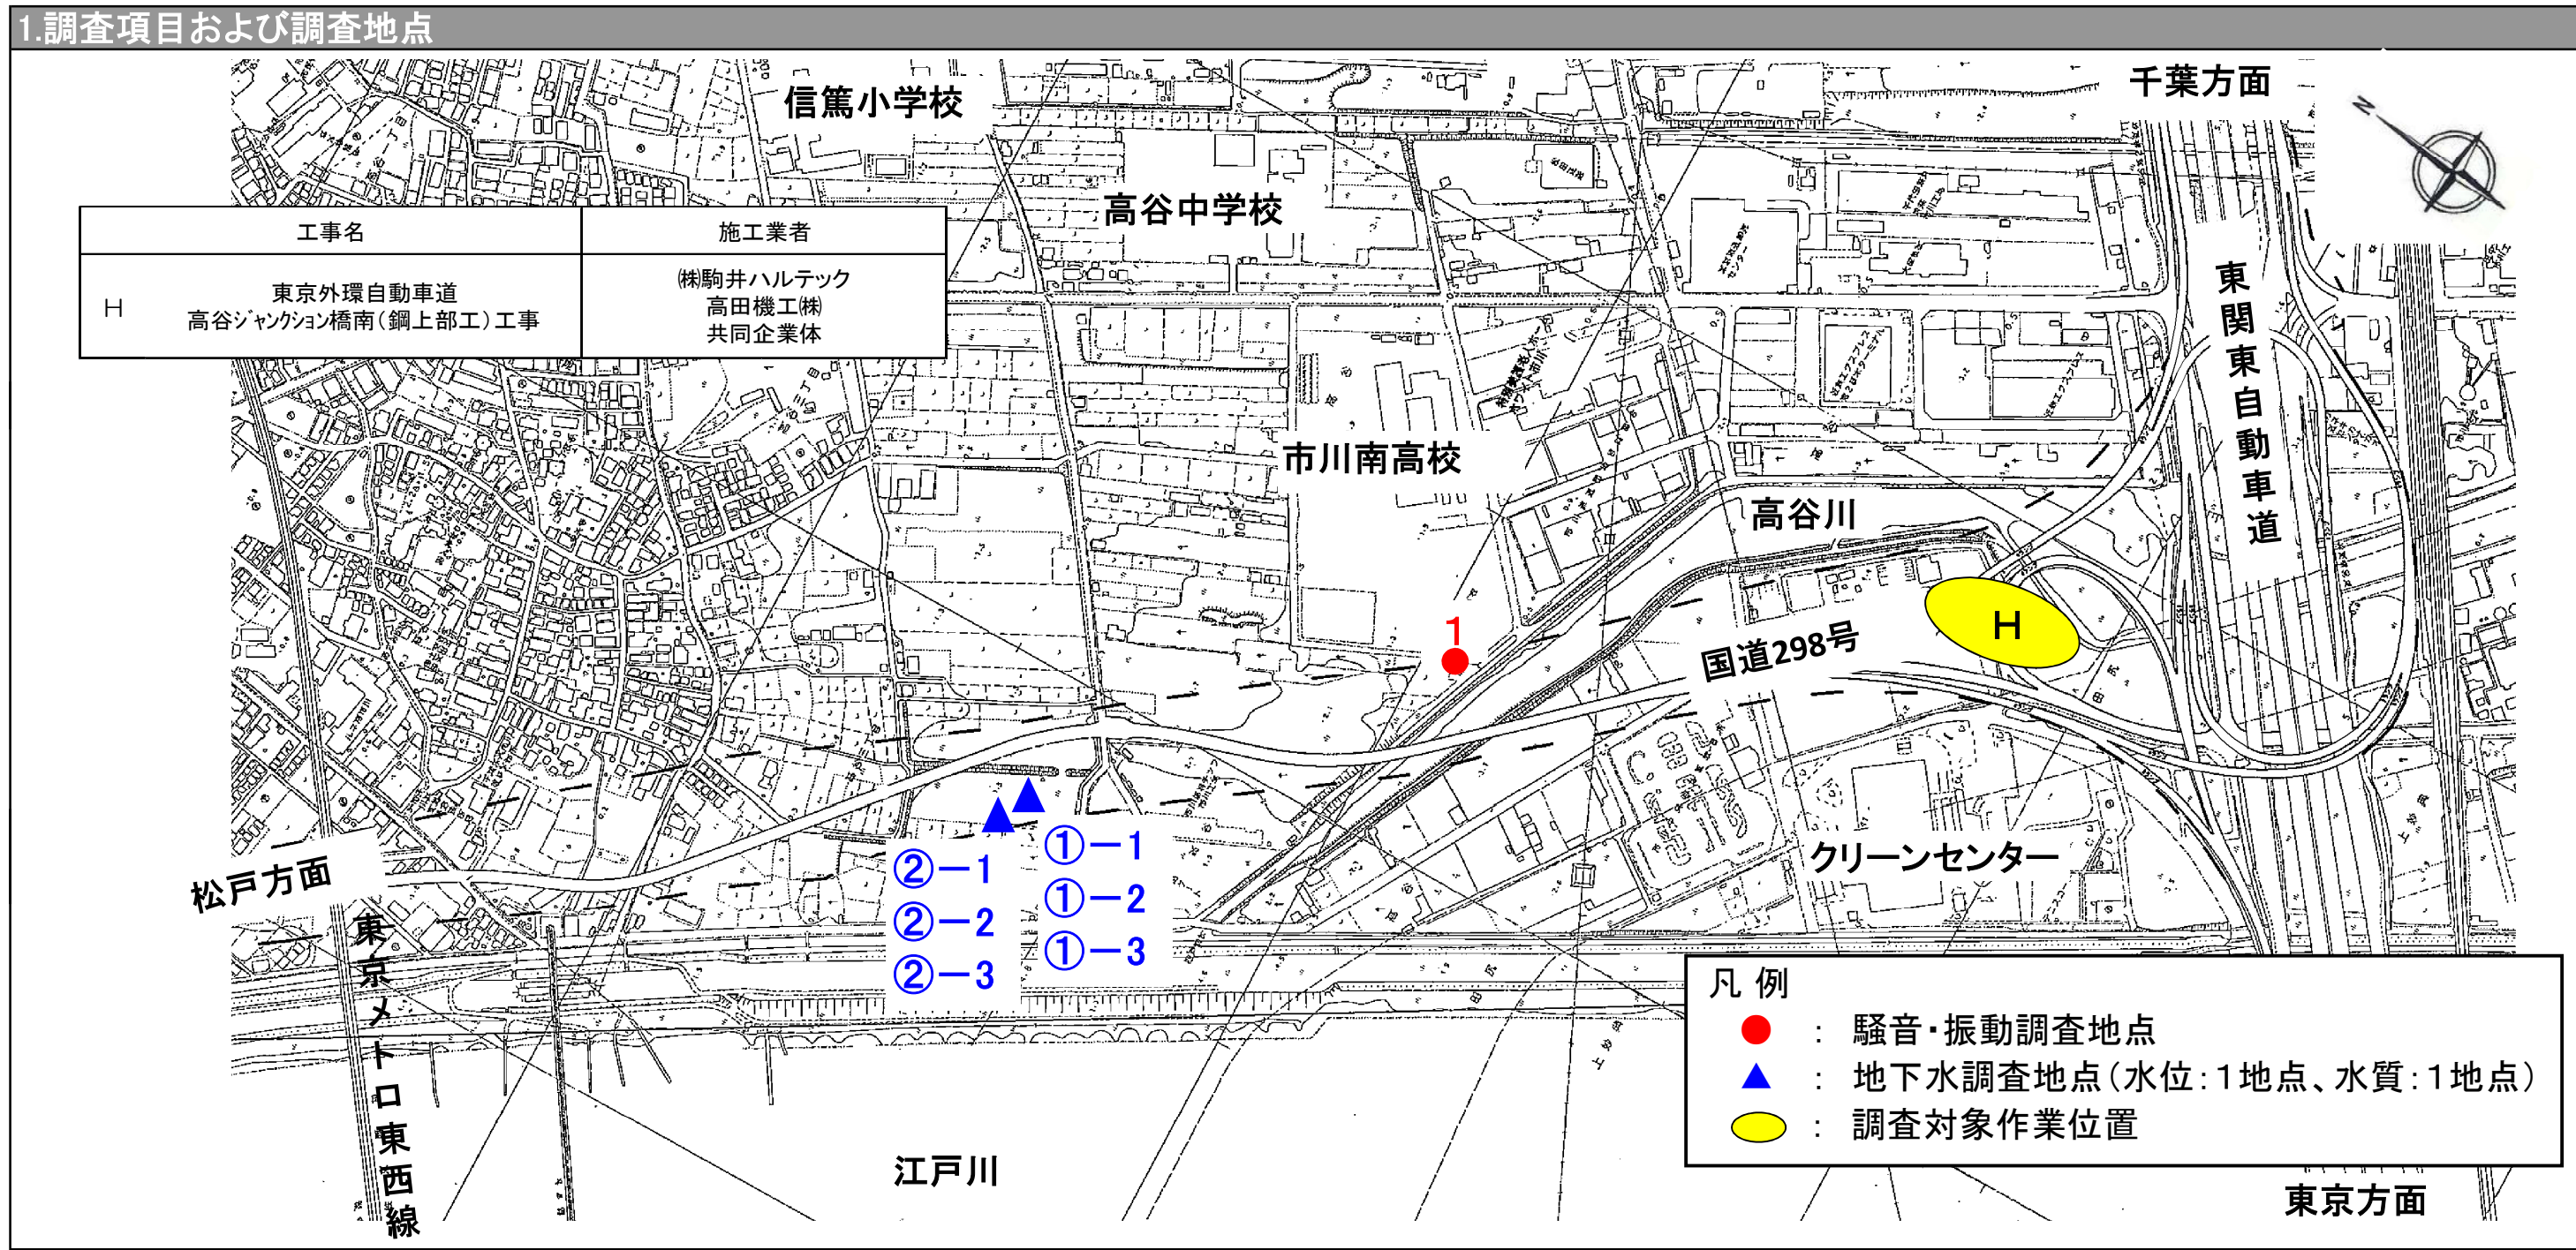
1.調査項目および調査地点

| | 工事名 | 施工業者 |
|---|---|---|
| H | 東京外環自動車道 高谷ジャンクション橋南(鋼上部工)工事 | ㈱駒井ハルテック 高田機工㈱ 共同企業体 |

信篤小学校

千葉方面

高谷中学校

東関東自動車道

市川南高校

高谷川

1

H

国道298号

松戸方面

②−1
②−2
②−3

①−1
①−2
①−3

クリーンセンター

東京メトロ東西線

江戸川

凡 例
: 騒音・振動調査地点
: 地下水調査地点(水位:1地点、水質:1地点)
: 調査対象作業位置

東京方面